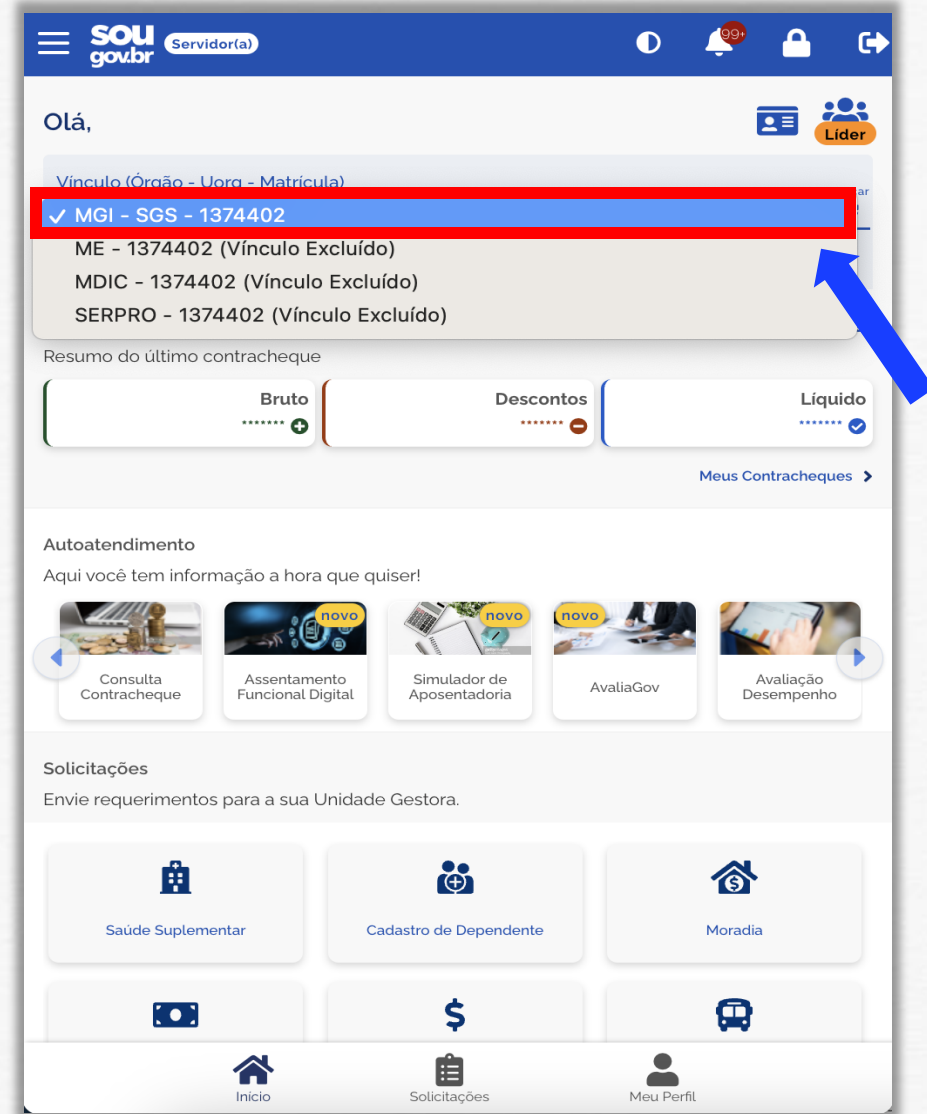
sou gov.br Servidor(a)

99+

Olá,

Líder

Vínculo (Órgão - Uorg - Matrícula)

✓ MGI - SGS - 1374402
ME - 1374402 (Vínculo Excluído)
MDIC - 1374402 (Vínculo Excluído)
SERPRO - 1374402 (Vínculo Excluído)

Resumo do último contracheque

Bruto
•••••••

Descontos
•••••••

Líquido
•••••••

Meus Contracheques

Autoatendimento
Aqui você tem informação a hora que quiser!

Consulta Contracheque

novo
Assentamento Funcional Digital

novo
Simulador de Aposentadoria

novo
AvaliaGov

Avaliação Desempenho

Solicitações
Envie requerimentos para a sua Unidade Gestora.

Saúde Suplementar

Cadastro de Dependente

Moradia

Início

Solicitações

Meu Perfil